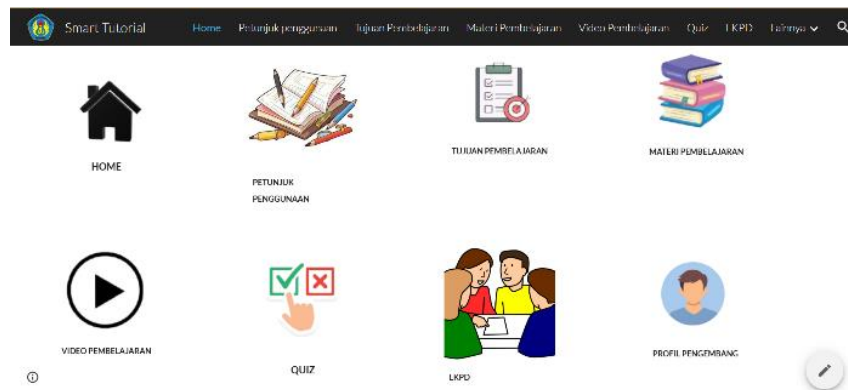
Smart Tutorial Home Petunjuk penggunaan Tujuan Pembelajaran Materi Pembelajaran Video Pembelajaran Quiz LKPD Lainnya

HOME

PETUNJUK PENGGUNAAN

TUJUAN PEMBELAJARAN

MATERI PEMBELAJARAN

VIDEO PEMBELAJARAN

QUIZ

LKPD

PROFIL PENGEMBANG